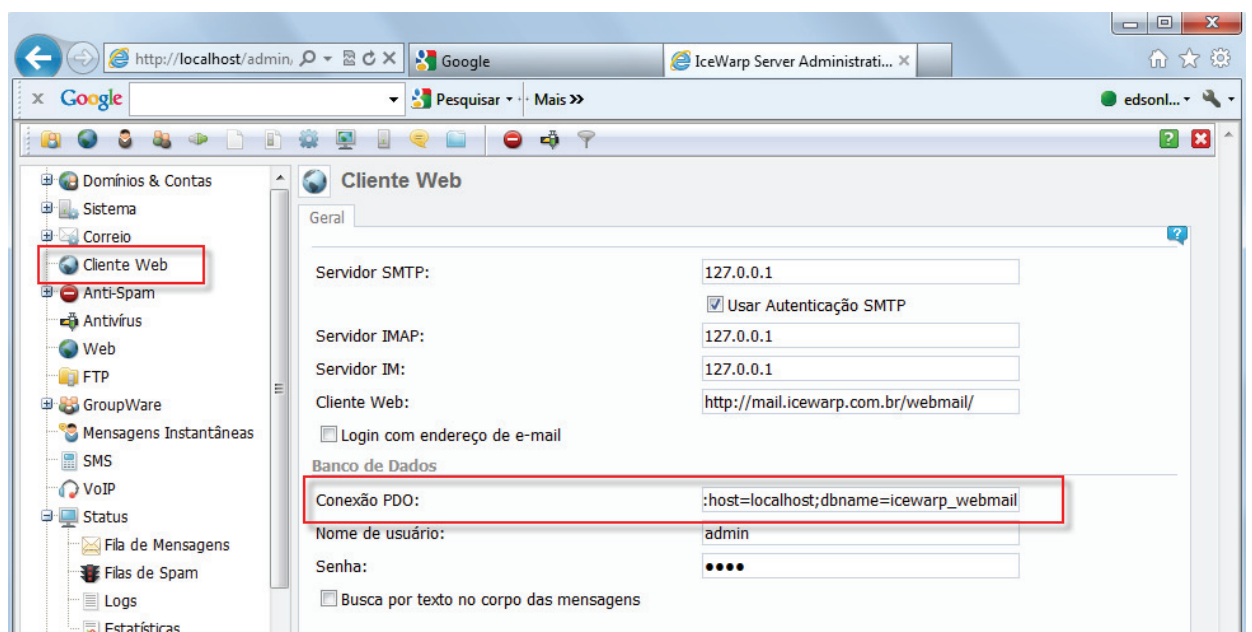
http://localhost/admin
Google
IceWarp Server Administrati...
x Google
Pesquisar
Mais »
edsonl...

Domínios & Contas
Sistema
Correio
Cliente Web
Anti-Spam
Antivírus
Web
FTP
GroupWare
Mensagens Instantâneas
SMS
VoIP
Status
Fila de Mensagens
Filas de Spam
Logs
Estatísticas

Cliente Web
Geral

Servidor SMTP: 127.0.0.1
Usar Autenticação SMTP
Servidor IMAP: 127.0.0.1
Servidor IM: 127.0.0.1
Cliente Web: http://mail.icewarp.com.br/webmail/
Login com endereço de e-mail
Banco de Dados
Conexão PDO: :host=localhost;dbname=icewarp_webmail
Nome de usuário: admin
Senha: ••••
Busca por texto no corpo das mensagens